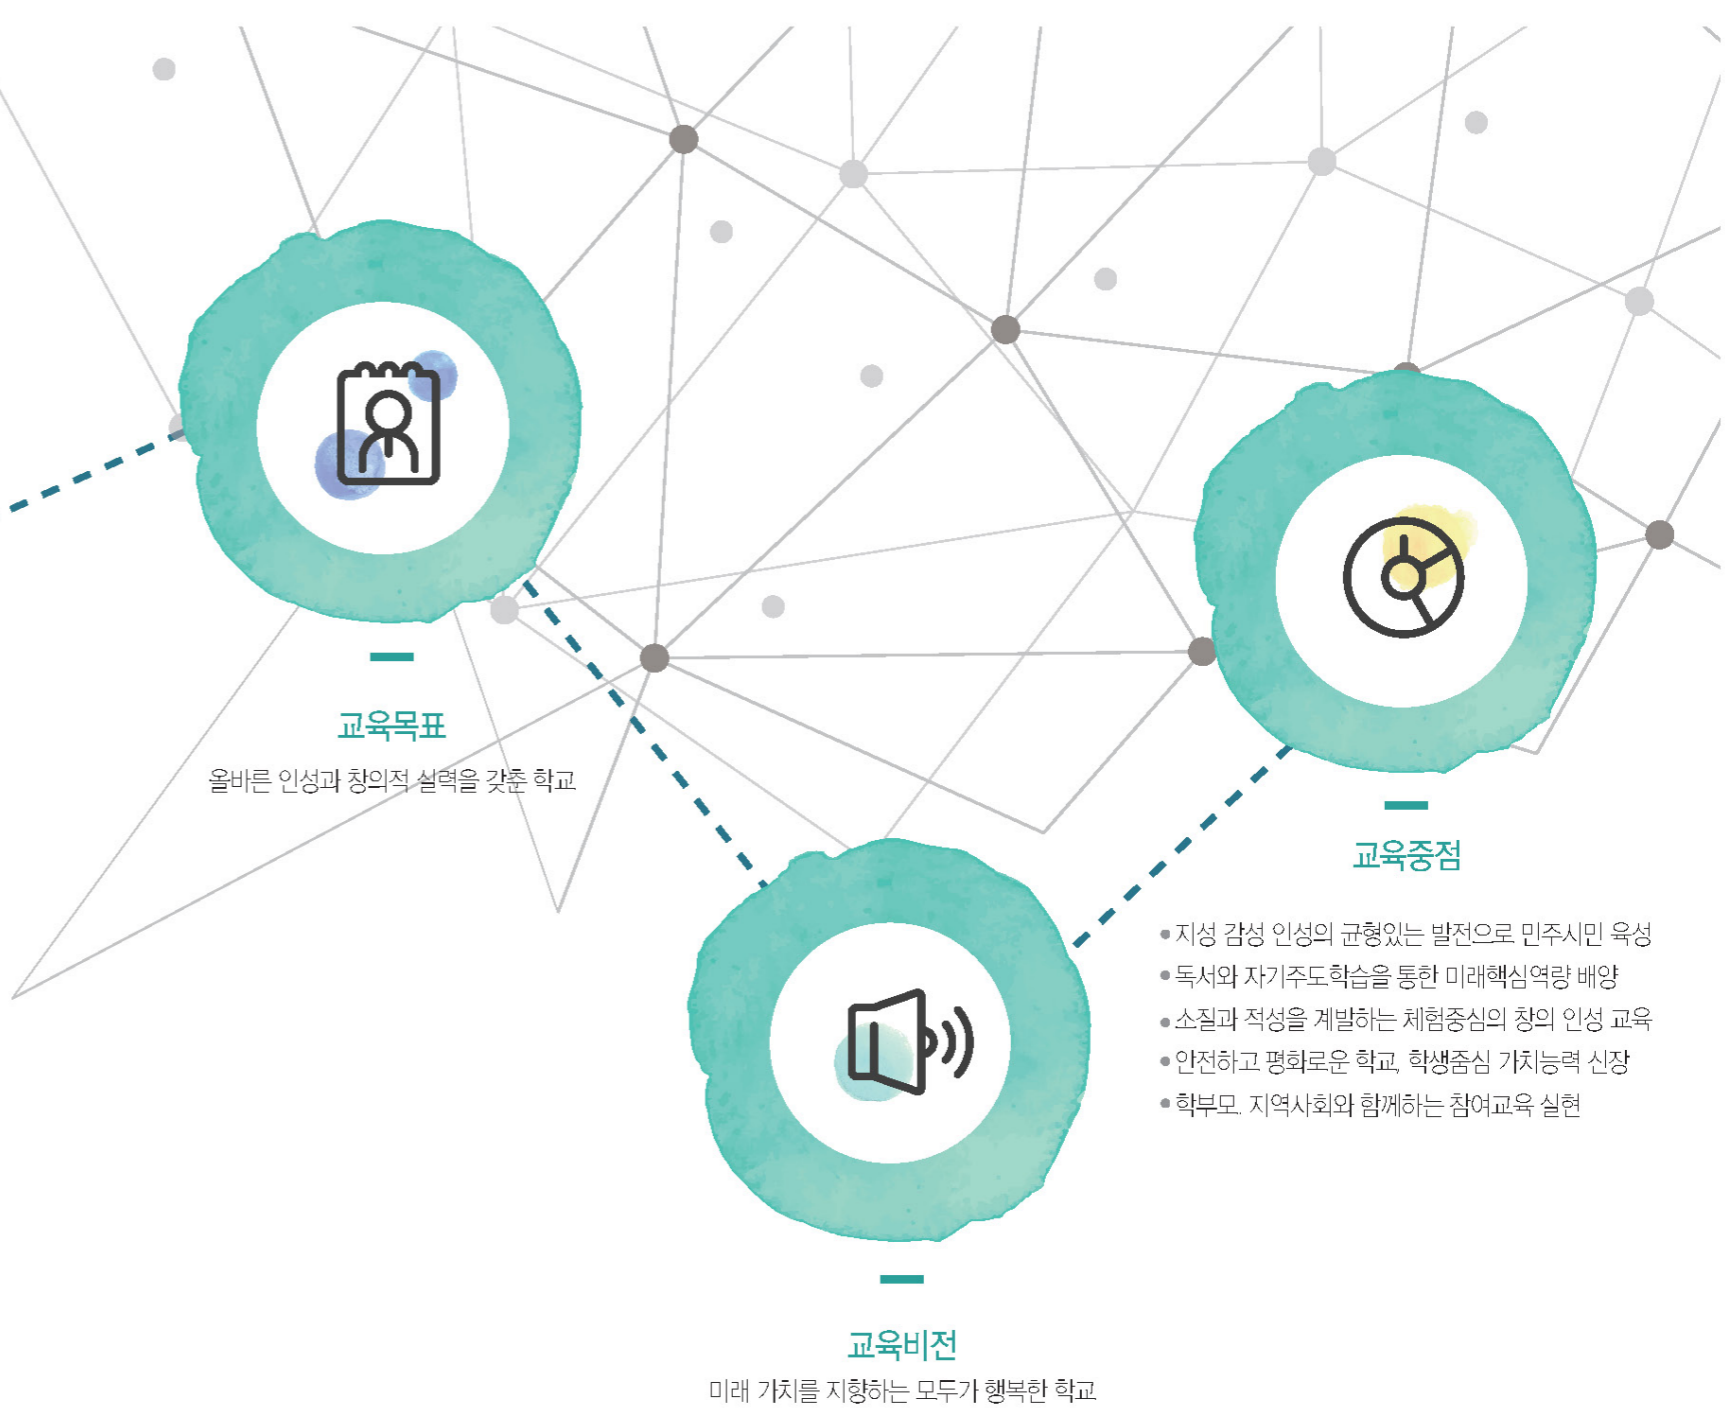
교육목표

올바른 인성과 창의적 실력을 갖춘 학교

교육중점

• 지성 감성 인성의 균형있는 발전으로 민주시민 육성
• 독서와 자기주도학습을 통한 미래핵심역량 배양
• 소질과 적성을 계발하는 체험중심의 창의 인성 교육
• 안전하고 평화로운 학교, 학생중심 가치능력 신장
• 학부모, 지역사회와 함께하는 참여교육 실현

교육비전

미래 가치를 지향하는 모두가 행복한 학교